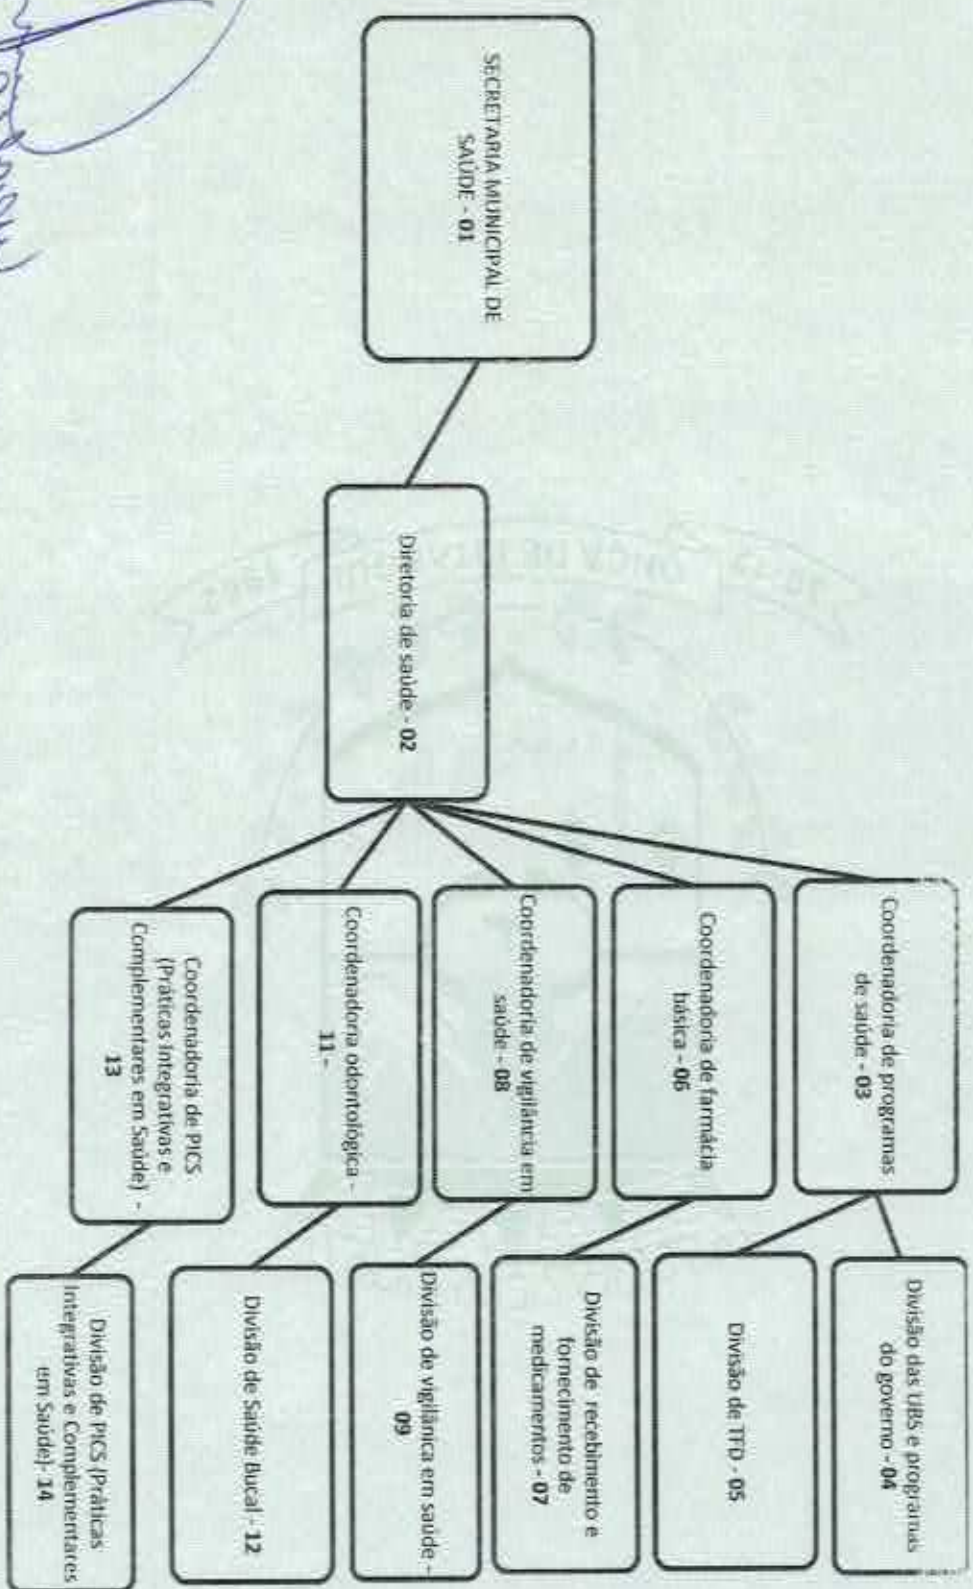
SECRETARIA MUNICIPAL DE SAÚDE - 01

Diretoria de saúde - 02

Coordenadoria de programas de saúde - 03

Coordenadoria de farmácia básica - 06

Coordenadoria de vigilância em saúde - 08

Coordenadoria odontológica - 11 -

Coordenadoria de PICS (Práticas Integrativas e Complementares em Saúde) - 13

Divisão das UBS e programas do governo - 04

Divisão de TFD - 05

Divisão de recebimento e fornecimento de medicamentos - 07

Divisão de vigilânica em saúde - 09

Divisão de Saúde Bucal - 12

Divisão de PICS (Práticas Integrativas e Complementares em Saúde)- 14